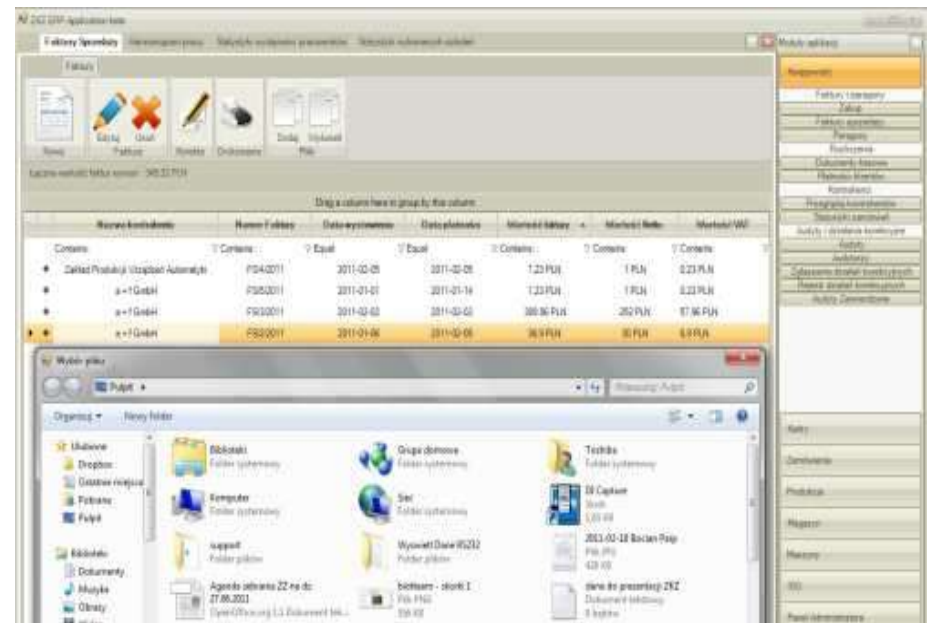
ZKZ ERP Application beta

Faktury Sprzedaży | Harmonogram pracy | Statystyki wydajności pracowników | Statystyki wykonanych zadań

Faktury

Nowy | Edytuj | Usuń | Faktura | Wystaw | Drukowanie | Dodaj | Wyświetl | Pliki

Łączna wartość faktur wynosi: 345,53 PLN

Drag a column here to group by that column

| Nazwa kontrahenta | Numer Faktury | Data wystawienia | Data płatności | Wartość faktury | Wartość Netto | Wartość VAT |
|---|---|---|---|---|---|---|
| Contains: | Contains: | Equal | Equal | Contains: | Contains: | Contains: |
| Zakład Produkcji Urządzeń Automatyki | FS4/2011 | 2011-02-05 | 2011-02-05 | 1,23 PLN | 1 PLN | 0,23 PLN |
| a+1 GmbH | FS5/2011 | 2011-01-01 | 2011-01-14 | 1,23 PLN | 1 PLN | 0,23 PLN |
| a+1 GmbH | FS6/2011 | 2011-02-02 | 2011-02-02 | 309,96 PLN | 252 PLN | 57,96 PLN |
| a+1 GmbH | FS3/2011 | 2011-01-06 | 2011-02-05 | 36,9 PLN | 30 PLN | 6,9 PLN |

Wybór pliku

Pulpit ▸

Przeszukaj: Pulpit

Organizuj ▾ Nowy folder

Ulubione
Dropbox
Ostatnie miejsca
Pobrane
Pulpit

Biblioteki
Dokumenty
Muzyka
Obrazy

Biblioteki
Folder systemowy

Grupa domowa
Folder systemowy

Toshiba
Folder systemowy

Komputer
Folder systemowy

Sieć
Folder systemowy

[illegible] Capture
Skrót
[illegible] KB

support
Folder plików

Wyswietl Dane 05232
Folder plików

2011-02-18 Bocian Pasp
Plik JPG
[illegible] KB

Agenda zebrania 22 na dz 27.06.2011
OpenOffice.org 3.3 Dokument tek...

biotisero - skrót 1
Plik PNG
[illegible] KB

dane do prezentacji ZKZ
Dokument tekstowy
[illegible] bajtów

Moduły aplikacji

Księgowość
Faktury i paragony
Zakup
Faktury sprzedaży
Paragony
Rozliczenia
Dokumenty kasowe
Rachunki bankowe
Kontrahenci
Przegląd kontrahentów
Rejestr zamówień
Audyty i działania korekcyjne
Audyty
Audytorzy
Zgłoszenie działań korekcyjnych
Rejestr działań korekcyjnych
Audyty Zewnętrzne

Kadry
Zamówienia
Produkcja
Magazyn
Maszyny
BIG
Panel Administratora